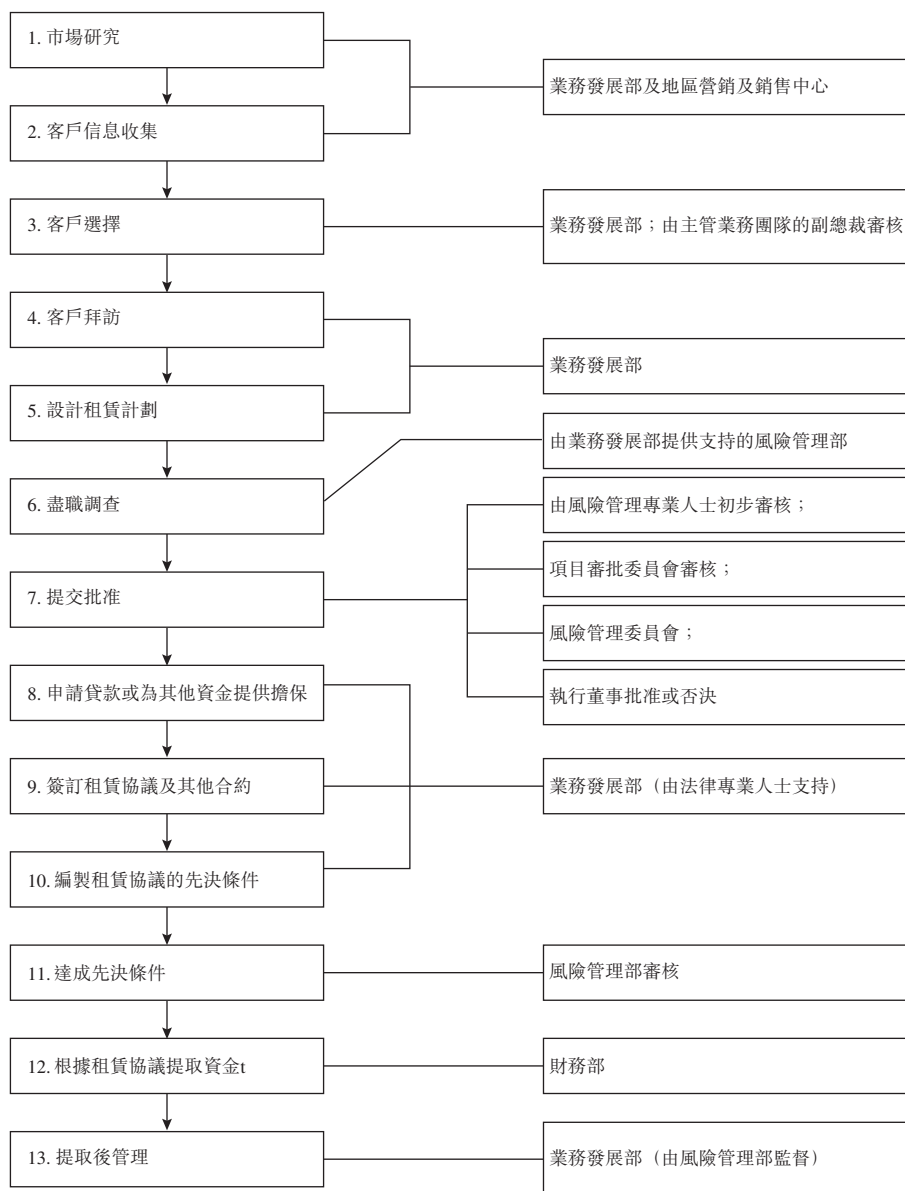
1. 市場研究

2. 客戶信息收集

業務發展部及地區營銷及銷售中心

3. 客戶選擇

業務發展部；由主管業務團隊的副總裁審核

4. 客戶拜訪

5. 設計租賃計劃

業務發展部

由業務發展部提供支持的風險管理部

6. 盡職調查

由風險管理專業人士初步審核；

項目審批委員會審核；

7. 提交批准

風險管理委員會；

執行董事批准或否決

8. 申請貸款或為其他資金提供擔保

9. 簽訂租賃協議及其他合約

業務發展部（由法律專業人士支持）

10. 編製租賃協議的先決條件

11. 達成先決條件

風險管理部審核

12. 根據租賃協議提取資金t

財務部

13. 提取後管理

業務發展部（由風險管理部監督）